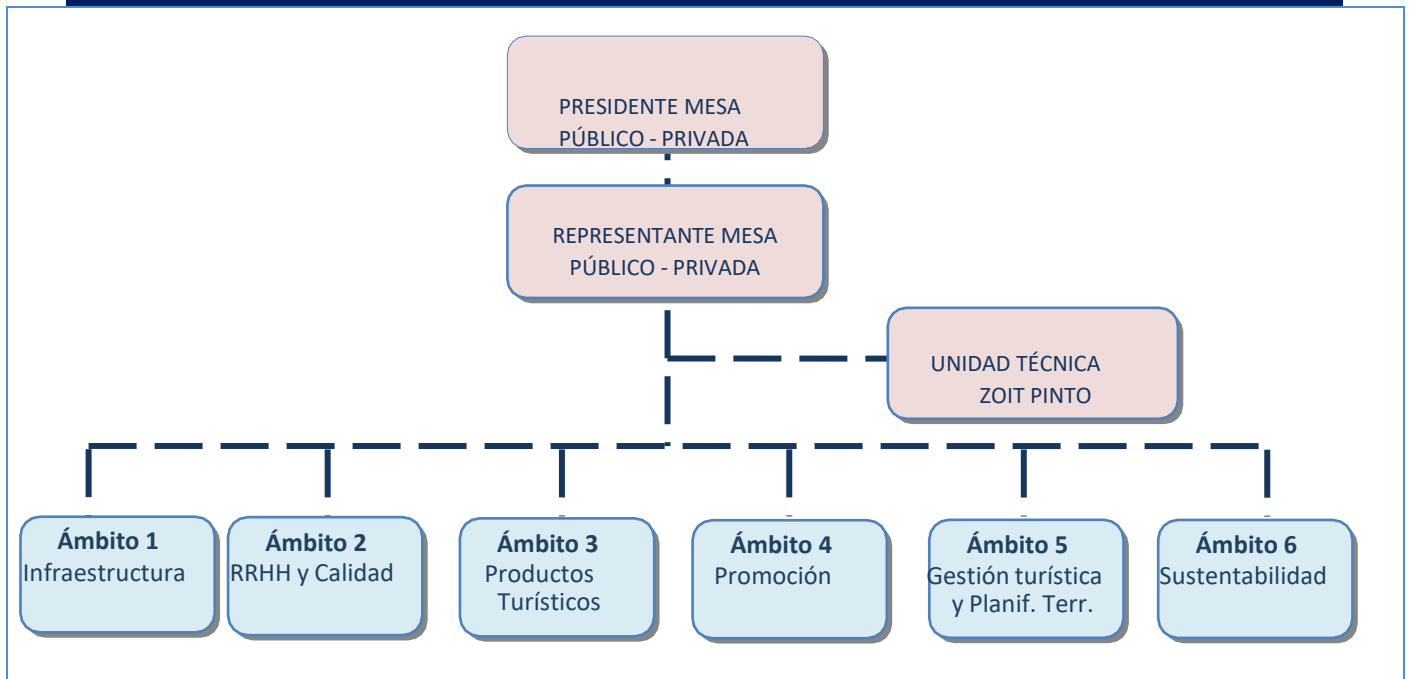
PRESIDENTE MESA
PÚBLICO - PRIVADA

REPRESENTANTE MESA
PÚBLICO - PRIVADA

UNIDAD TÉCNICA
ZOIT PINTO

Ámbito 1
Infraestructura

Ámbito 2
RRHH y Calidad

Ámbito 3
Productos Turísticos

Ámbito 4
Promoción

Ámbito 5
Gestión turística y Planif. Terr.

Ámbito 6
Sustentabilidad